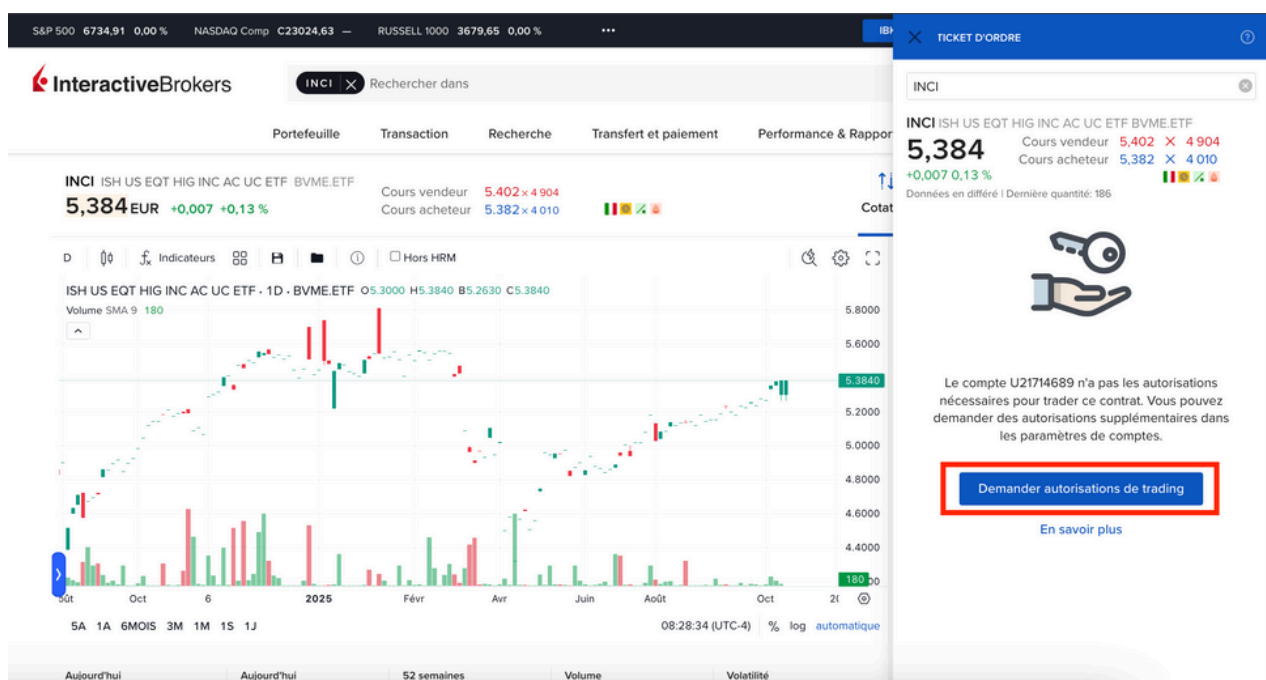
S&P 500 6734,91 0,00 % NASDAQ Comp C23024,63 — RUSSELL 1000 3679,65 0,00 % ••• IB

InteractiveBrokers INCI Rechercher dans

Portefeuille Transaction Recherche Transfert et paiement Performance & Rappor

INCI ISH US EQT HIG INC AC UC ETF BVME.ETF
5,384 EUR +0,007 +0,13 %
Cours vendeur 5.402 × 4 904
Cours acheteur 5.382 × 4 010
Cotat

D Indicateurs Hors HRM

ISH US EQT HIG INC AC UC ETF · 1D · BVME.ETF O5.3000 H5.3840 B5.2630 C5.3840
Volume SMA 9 180

5.8000
5.6000
5.3840
5.2000
5.0000
4.8000
4.6000
4.4000
180

Oct 6 2025 Févr Avr Juin Août Oct 2(

5A 1A 6MOIS 3M 1M 1S 1J 08:28:34 (UTC-4) % log automatique

Aujourd'hui Aujourd'hui 52 semaines Volume Volatilité

TICKET D'ORDRE

INCI

INCI ISH US EQT HIG INC AC UC ETF BVME.ETF
5,384 Cours vendeur 5,402 × 4 904
Cours acheteur 5,382 × 4 010
+0,007 0,13 %
Données en différé | Dernière quantité: 186

Le compte U21714689 n'a pas les autorisations nécessaires pour trader ce contrat. Vous pouvez demander des autorisations supplémentaires dans les paramètres de comptes.

Demander autorisations de trading

En savoir plus